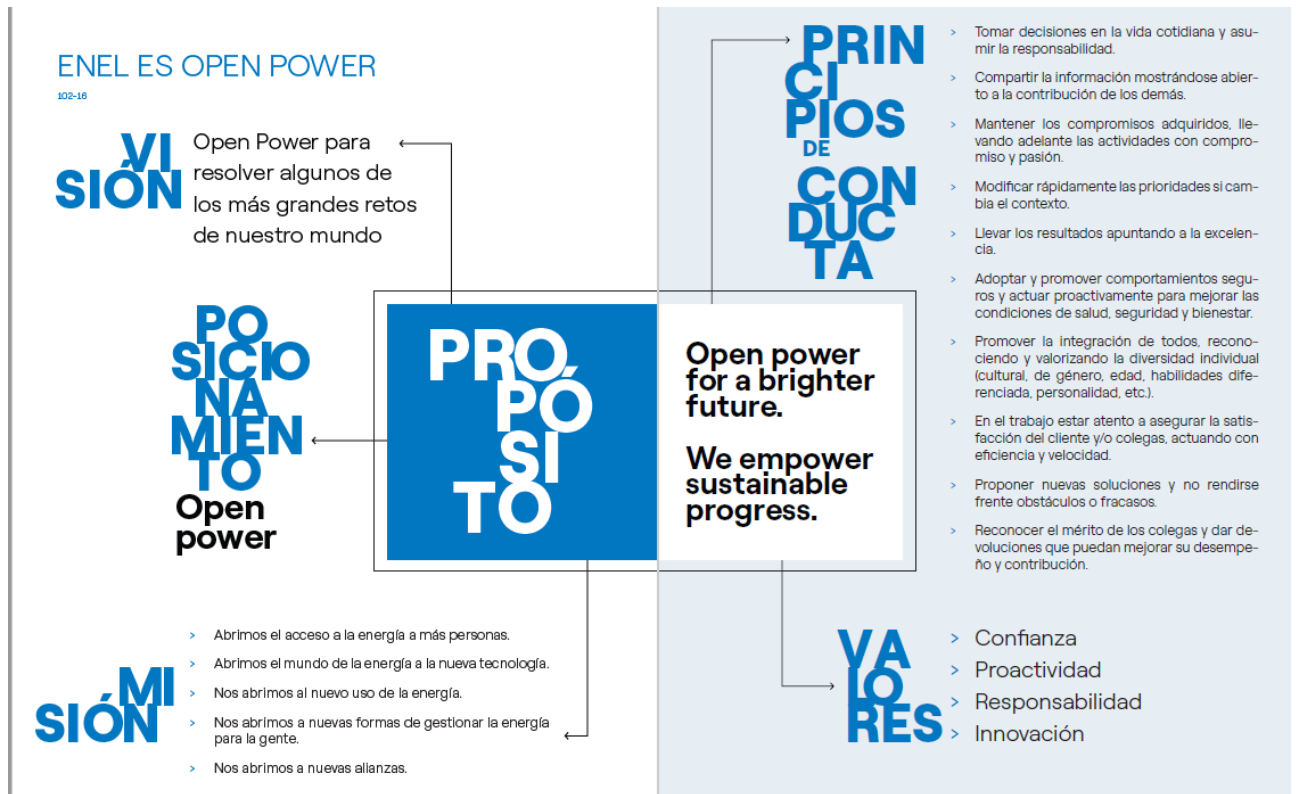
ENEL ES OPEN POWER

102-16

VI
SIÓN

Open Power para resolver algunos de los más grandes retos de nuestro mundo

PO
SICIO
NA
MIEN
TO

Open power

PRO
PÓ
SI
TO

Open power for a brighter future.

We empower sustainable progress.

MI
SIÓN

› Abrimos el acceso a la energía a más personas.

› Abrimos el mundo de la energía a la nueva tecnología.

› Nos abrimos al nuevo uso de la energía.

› Nos abrimos a nuevas formas de gestionar la energía para la gente.

› Nos abrimos a nuevas alianzas.

PRIN
CI
PIOS
DE
CON
DUC
TA

› Tomar decisiones en la vida cotidiana y asumir la responsabilidad.

› Compartir la información mostrándose abierto a la contribución de los demás.

› Mantener los compromisos adquiridos, llevando adelante las actividades con compromiso y pasión.

› Modificar rápidamente las prioridades si cambia el contexto.

› Llevar los resultados apuntando a la excelencia.

› Adoptar y promover comportamientos seguros y actuar proactivamente para mejorar las condiciones de salud, seguridad y bienestar.

› Promover la integración de todos, reconociendo y valorizando la diversidad individual (cultural, de género, edad, habilidades diferenciada, personalidad, etc.).

› En el trabajo estar atento a asegurar la satisfacción del cliente y/o colegas, actuando con eficiencia y velocidad.

› Proponer nuevas soluciones y no rendirse frente obstáculos o fracasos.

› Reconocer el mérito de los colegas y dar devoluciones que puedan mejorar su desempeño y contribución.

VA
LO
RES

› Confianza
› Proactividad
› Responsabilidad
› Innovación